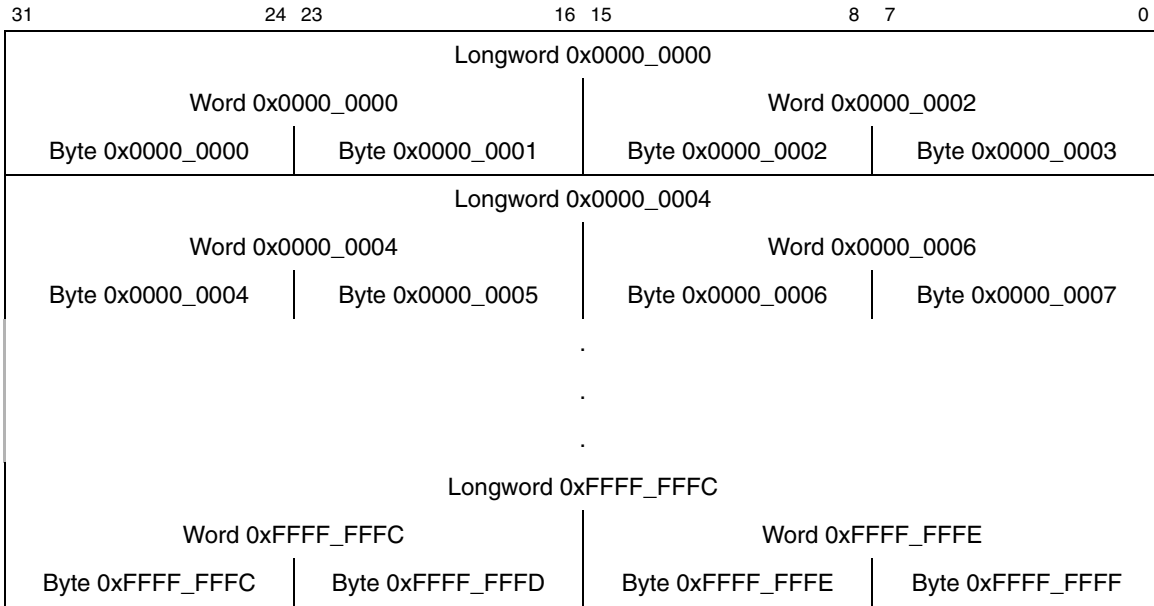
31 24 23 16 15 8 7 0

Longword 0x0000_0000

Word 0x0000_0000

Word 0x0000_0002

Byte 0x0000_0000

Byte 0x0000_0001

Byte 0x0000_0002

Byte 0x0000_0003

Longword 0x0000_0004

Word 0x0000_0004

Word 0x0000_0006

Byte 0x0000_0004

Byte 0x0000_0005

Byte 0x0000_0006

Byte 0x0000_0007

.
.
.

Longword 0xFFFF_FFFC

Word 0xFFFF_FFFC

Word 0xFFFF_FFFE

Byte 0xFFFF_FFFC

Byte 0xFFFF_FFFD

Byte 0xFFFF_FFFE

Byte 0xFFFF_FFFF